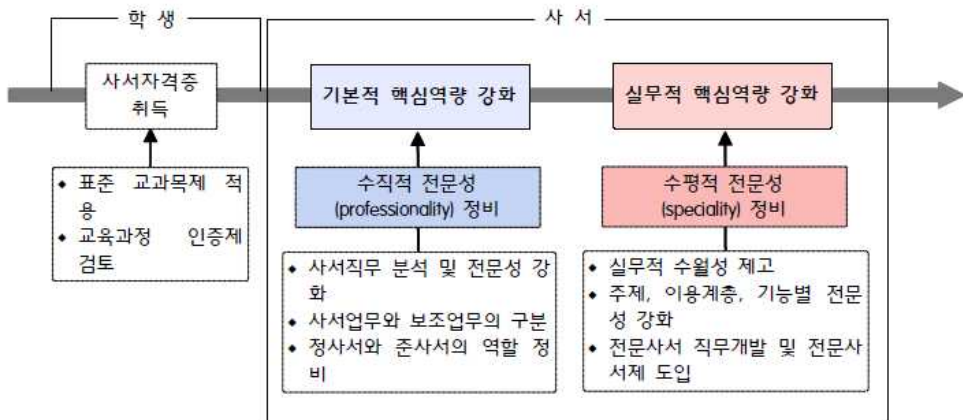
학 생

사 서

사서자격증 취득

기본적 핵심역량 강화

실무적 핵심역량 강화

• 표준 교과목제 적용
• 교육과정 인증제 검토

수직적 전문성 (professionality) 정비

수평적 전문성 (speciality) 정비

• 사서직무 분석 및 전문성 강화
• 사서업무와 보조업무의 구분
• 정사서와 준사서의 역할 정비

• 실무적 수월성 제고
• 주제, 이용계층, 기능별 전문성 강화
• 전문사서 직무개발 및 전문사서제 도입